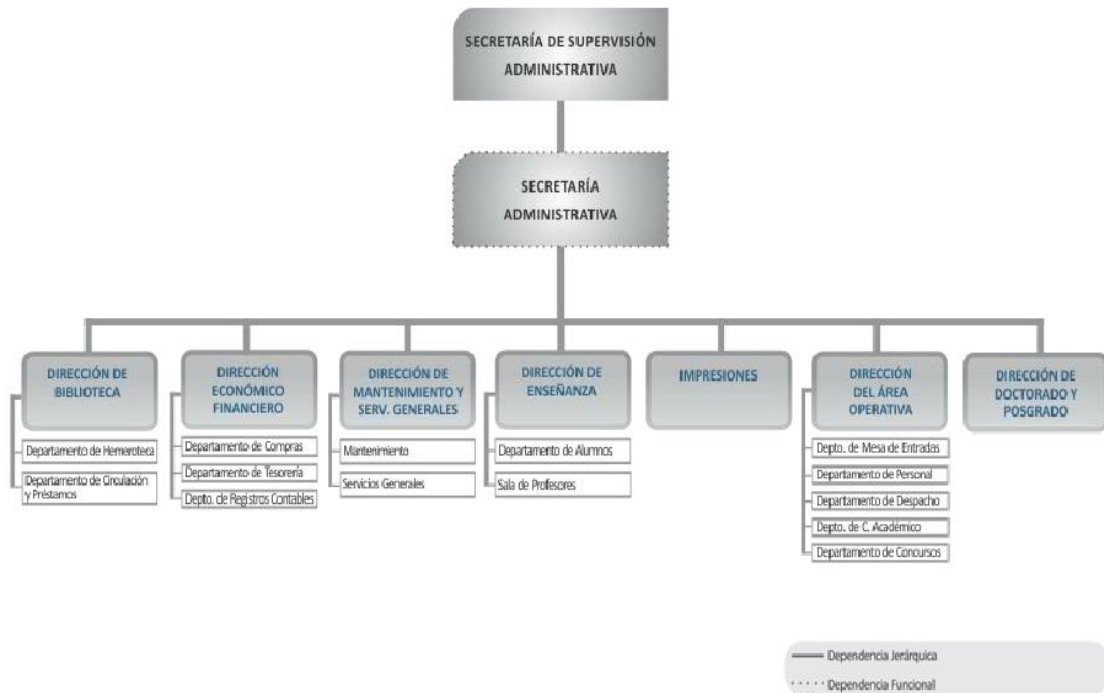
SECRETARÍA DE SUPERVISIÓN ADMINISTRATIVA

SECRETARÍA ADMINISTRATIVA

DIRECCIÓN DE BIBLIOTECA

Departamento de Hemeroteca

Departamento de Circulación y Préstamos

DIRECCIÓN ECONÓMICO FINANCIERO

Departamento de Compras

Departamento de Tesorería

Depto. de Registros Contables

DIRECCIÓN DE MANTENIMIENTO Y SERV. GENERALES

Mantenimiento

Servicios Generales

DIRECCIÓN DE ENSEÑANZA

Departamento de Alumnos

Sala de Profesores

IMPRESIONES

DIRECCIÓN DEL ÁREA OPERATIVA

Depto. de Mesa de Entradas

Departamento de Personal

Departamento de Despacho

Depto. de C. Académico

Departamento de Concursos

DIRECCIÓN DE DOCTORADO Y POSGRADO

Dependencia Jerárquica

Dependencia Funcional